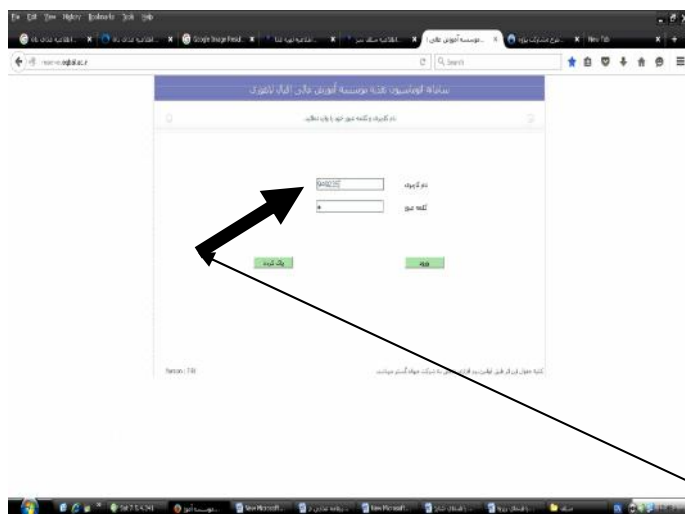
File Edit View History Bookmarks Tools Help

Google Image Result

New Tab

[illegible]

Search

سامانه آموزشیار تحت موسسه آموزش عالی اقبال لاهوری

نام کاربری و کلمه عبور خود را وارد نمایید

نام کاربری

کلمه عبور

پاک کردن

ورود

Version : 7.00

کلیه حقوق این نرم افزار متعلق به شرکت می باشد

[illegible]